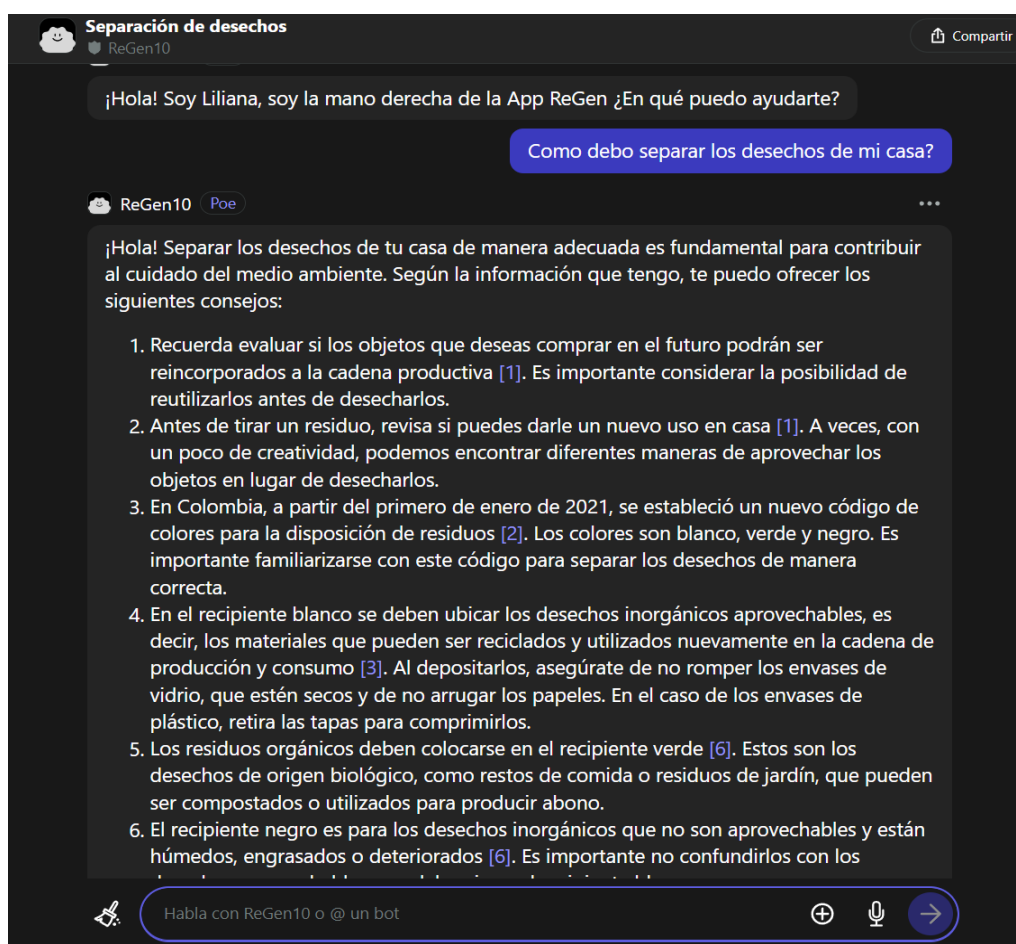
Separación de desechos
ReGen10

Compartir

¡Hola! Soy Liliana, soy la mano derecha de la App ReGen ¿En qué puedo ayudarte?

Como debo separar los desechos de mi casa?

ReGen10 Poe

¡Hola! Separar los desechos de tu casa de manera adecuada es fundamental para contribuir al cuidado del medio ambiente. Según la información que tengo, te puedo ofrecer los siguientes consejos:

1. Recuerda evaluar si los objetos que deseas comprar en el futuro podrán ser reincorporados a la cadena productiva [1]. Es importante considerar la posibilidad de reutilizarlos antes de desecharlos.
2. Antes de tirar un residuo, revisa si puedes darle un nuevo uso en casa [1]. A veces, con un poco de creatividad, podemos encontrar diferentes maneras de aprovechar los objetos en lugar de desecharlos.
3. En Colombia, a partir del primero de enero de 2021, se estableció un nuevo código de colores para la disposición de residuos [2]. Los colores son blanco, verde y negro. Es importante familiarizarse con este código para separar los desechos de manera correcta.
4. En el recipiente blanco se deben ubicar los desechos inorgánicos aprovechables, es decir, los materiales que pueden ser reciclados y utilizados nuevamente en la cadena de producción y consumo [3]. Al depositarlos, asegúrate de no romper los envases de vidrio, que estén secos y de no arrugar los papeles. En el caso de los envases de plástico, retira las tapas para comprimirlos.
5. Los residuos orgánicos deben colocarse en el recipiente verde [6]. Estos son los desechos de origen biológico, como restos de comida o residuos de jardín, que pueden ser compostados o utilizados para producir abono.
6. El recipiente negro es para los desechos inorgánicos que no son aprovechables y están húmedos, engrasados o deteriorados [6]. Es importante no confundirlos con los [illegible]

Habla con ReGen10 o @ un bot